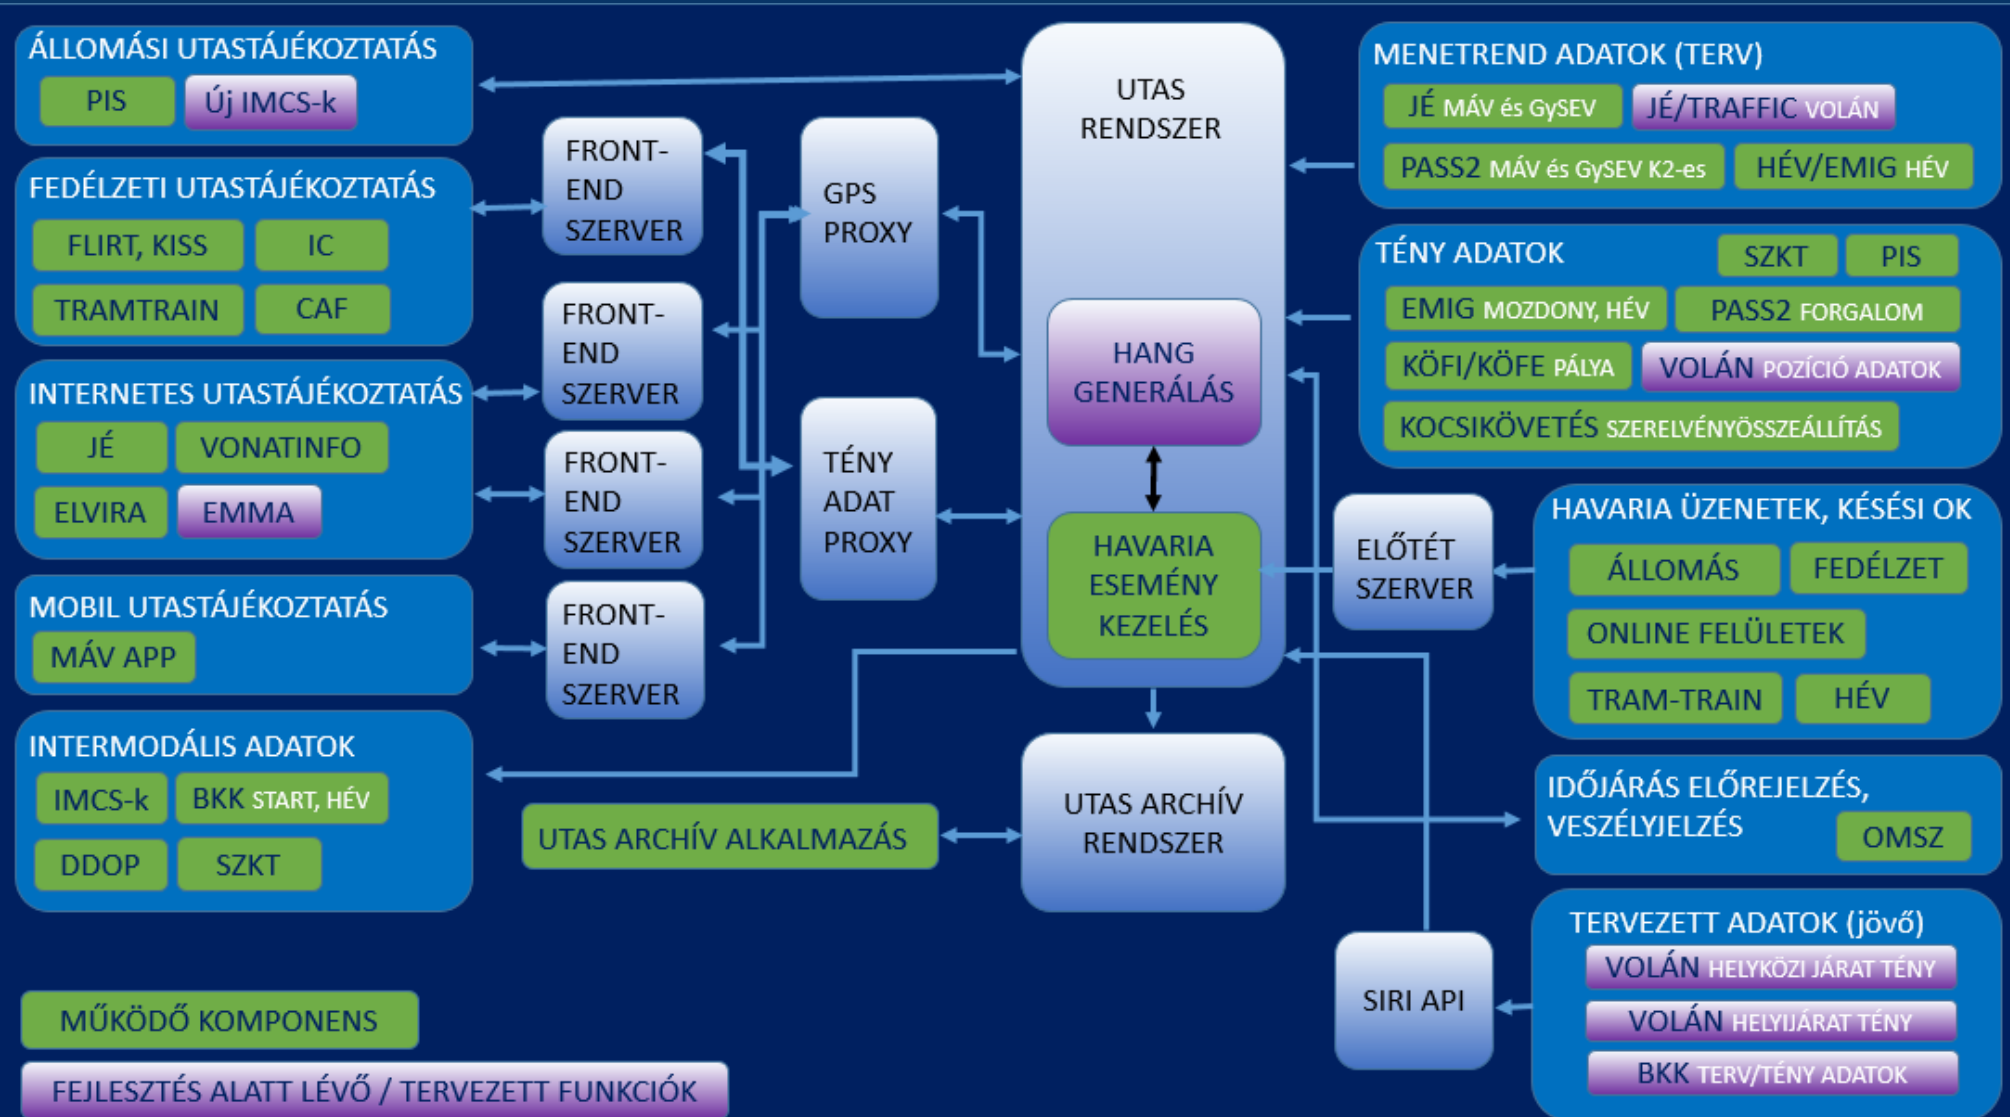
ÁLLOMÁSI UTASTÁJÉKOZTATÁS
PIS
Új IMCS-k

FEDÉLZETI UTASTÁJÉKOZTATÁS
FLIRT, KISS
IC
TRAMTRAIN
CAF

INTERNETES UTASTÁJÉKOZTATÁS
JÉ
VONATINFO
ELVIRA
EMMA

MOBIL UTASTÁJÉKOZTATÁS
MÁV APP

INTERMODÁLIS ADATOK
IMCS-k
BKK START, HÉV
DDOP
SZKT

MŰKÖDŐ KOMPONENS

FEJLESZTÉS ALATT LÉVŐ / TERVEZETT FUNKCIÓK

FRONT-END SZERVER

FRONT-END SZERVER

FRONT-END SZERVER

FRONT-END SZERVER

GPS PROXY

TÉNY ADAT PROXY

UTAS RENDSZER

HANG GENERÁLÁS

HAVARIA ESEMÉNY KEZELÉS

UTAS ARCHÍV ALKALMAZÁS

UTAS ARCHÍV RENDSZER

ELŐTÉT SZERVER

SIRI API

MENETREND ADATOK (TERV)
JÉ MÁV és GySEV
JÉ/TRAFFIC VOLÁN
PASS2 MÁV és GySEV K2-es
HÉV/EMIG HÉV

TÉNY ADATOK
SZKT
PIS
EMIG MOZDONY, HÉV
PASS2 FORGALOM
KÖFI/KÖFE PÁLYA
VOLÁN POZÍCIÓ ADATOK
KOCSIKÖVETÉS SZERELVÉNYÖSSZEÁLLÍTÁS

HAVARIA ÜZENETEK, KÉSÉSI OK
ÁLLOMÁS
FEDÉLZET
ONLINE FELÜLETEK
TRAM-TRAIN
HÉV

IDŐJÁRÁS ELŐREJELZÉS, VESZÉLYJELZÉS
OMSZ

TERVEZETT ADATOK (jövő)
VOLÁN HELYKÖZI JÁRAT TÉNY
VOLÁN HELYIJÁRAT TÉNY
BKK TERV/TÉNY ADATOK